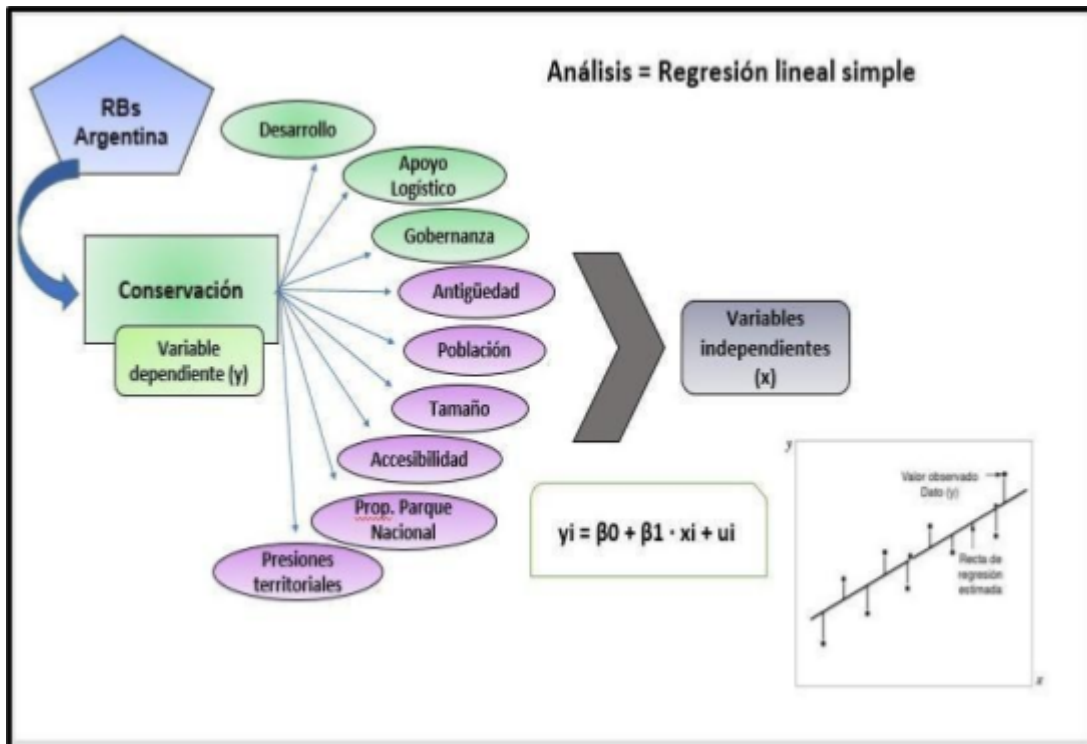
Análisis = Regresión lineal simple

RBs Argentina

Conservación

Variable dependiente (y)

Desarrollo

Apoyo Logístico

Gobernanza

Antigüedad

Población

Tamaño

Accesibilidad

Prop. Parque Nacional

Presiones territoriales

Variables independientes (x)

yi = β0 + β1 · xi + ui

y

Valor observado Dato (y)

Recta de regresión estimada

x